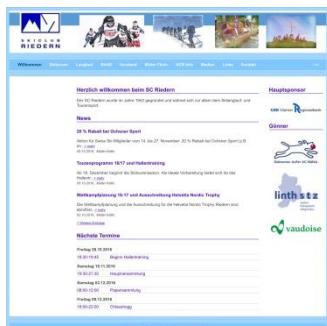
SKICLUB RIEDERN

Willkommen | Skiclub | Langlauf | Nordic | Vorstand | Walter-Fluhs | SCR Info | Medien | Links | Kontakt

Herzlich willkommen beim SC Riedern

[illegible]

News

20 % Rabatt bei Ochsner Sport

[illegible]

Tourenprogramm 16/17 und Hallentraining

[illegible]

Wettkampfplanung 16/17 und Ausschreibung Helvetia Nordic Trophy

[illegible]

Nächste Termine

Freitag 28.10.2016
19:30-19:45 Beginn Hallentraining

Samstag 19.11.2016
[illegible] Hauptversammlung

Samstag 03.12.2016
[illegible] Papiersammlung

Freitag 09.12.2016
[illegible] Chlausabig

Hauptsponsor

Glarner Regionalbank

Gönner

linth stz

vaudoise